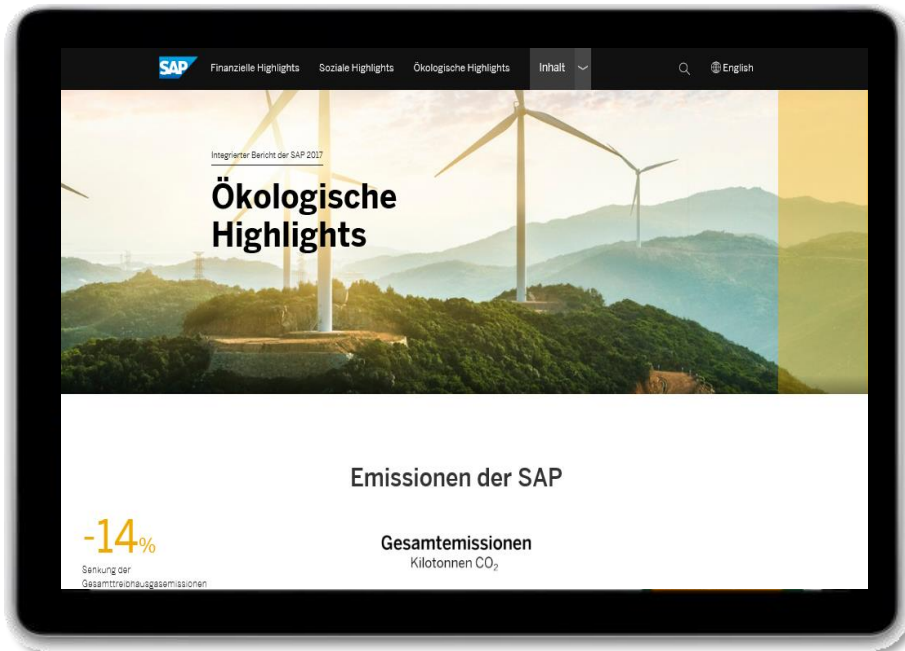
SAP Finanzielle Highlights Soziale Highlights Ökologische Highlights Inhalt English

Integrierter Bericht der SAP 2017

Ökologische Highlights

Emissionen der SAP

-14%

Senkung der Gesamttreibhausgasemissionen

Gesamtemissionen

Kilotonnen $CO_2$